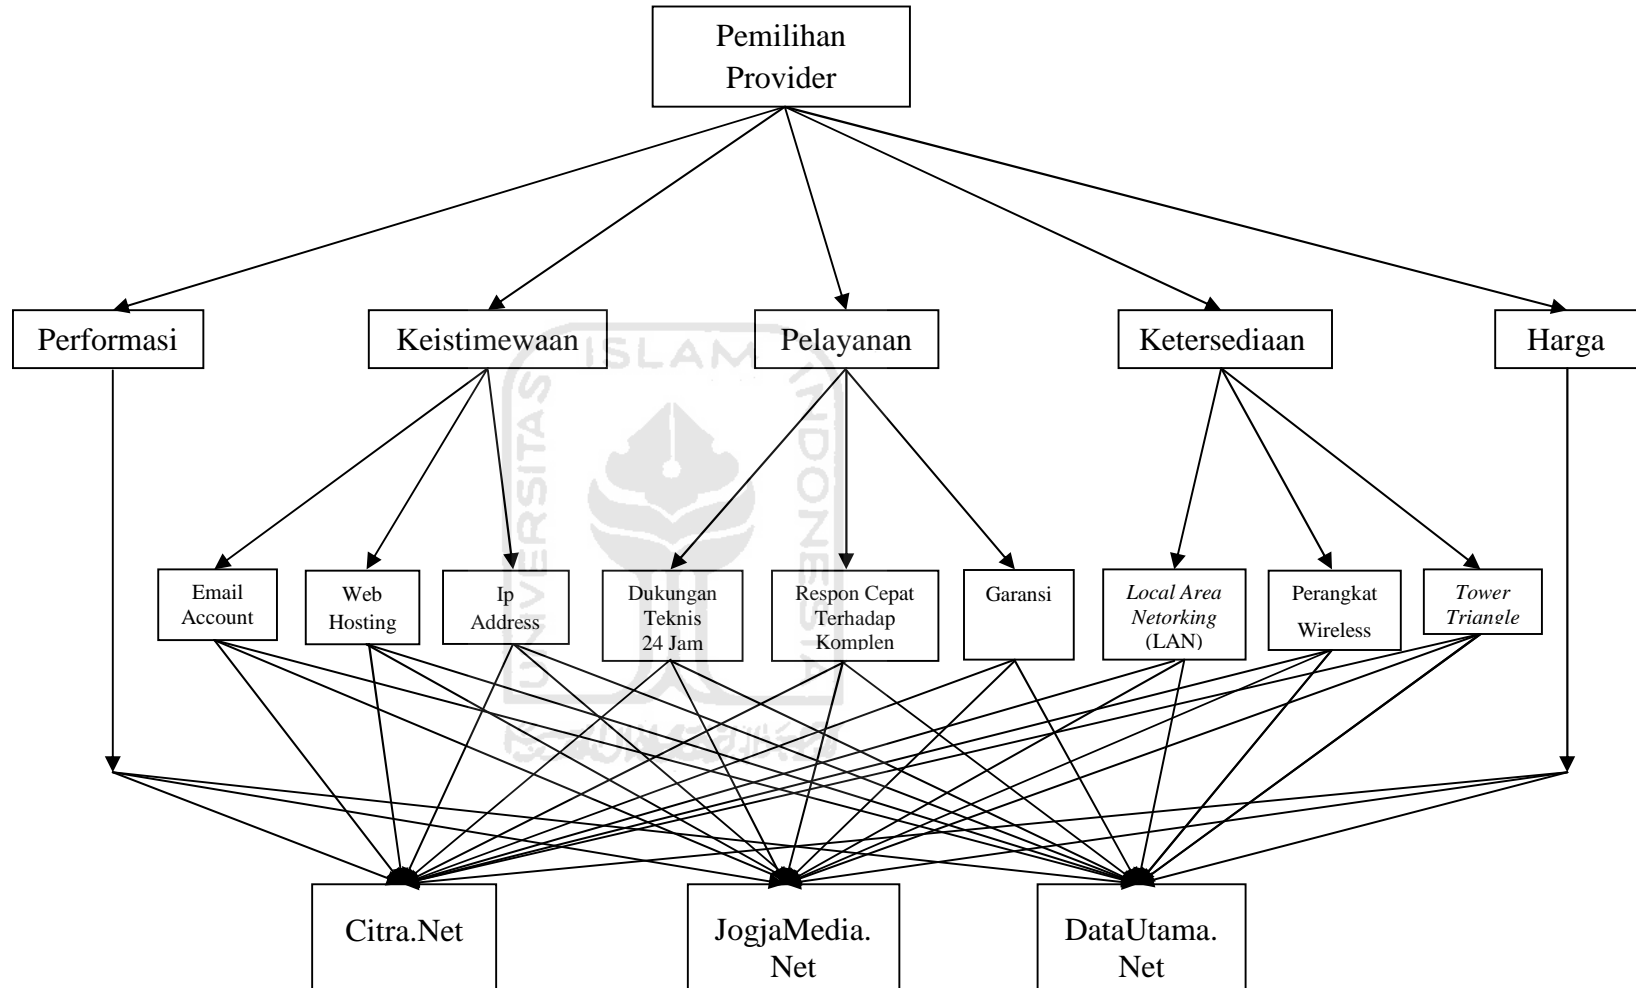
Pemilihan Provider

Performasi

Keistimewaan

Pelayanan

Ketersediaan

Harga

Email Account

Web Hosting

Ip Address

Dukungan Teknis 24 Jam

Respon Cepat Terhadap Komplen

Garansi

*Local Area Netorking* (LAN)

Perangkat Wireless

*Tower Triangle*

Citra.Net

JogjaMedia. Net

DataUtama. Net

ISLAM UNIVERSITAS INDONESIA